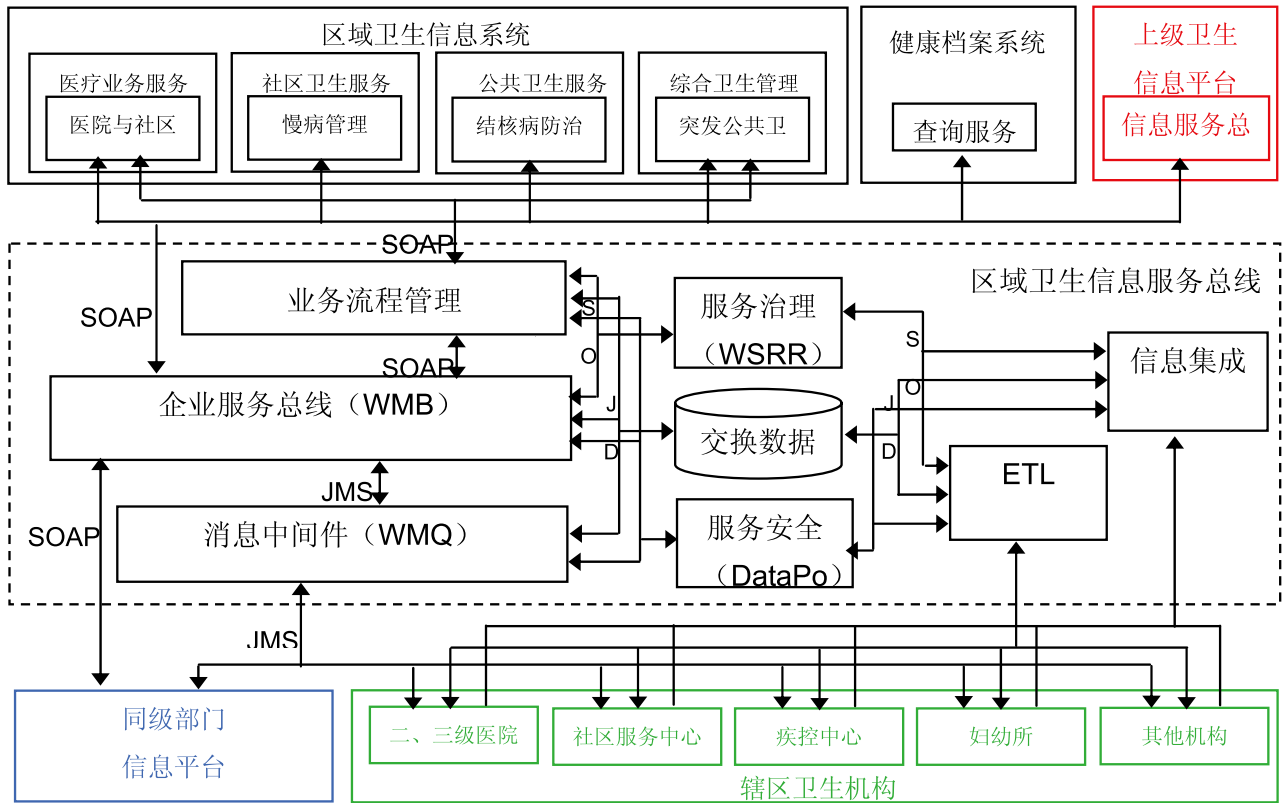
区域卫生信息系统

医疗业务服务
医院与社区

社区卫生服务
慢病管理

公共卫生服务
结核病防治

综合卫生管理
突发公共卫

健康档案系统
查询服务

上级卫生
信息平台
信息服务总

SOAP
SOAP

区域卫生信息服务总线

业务流程管理

S
O
SOAP

服务治理
（WSRR）

信息集成

企业服务总线（WMB）

J
D

交换数据

S
O
J
D

ETL

JMS

SOAP

消息中间件（WMQ）

服务安全
（DataPo）

JMS

同级部门
信息平台

二、三级医院
社区服务中心
疾控中心
妇幼所
其他机构

辖区卫生机构